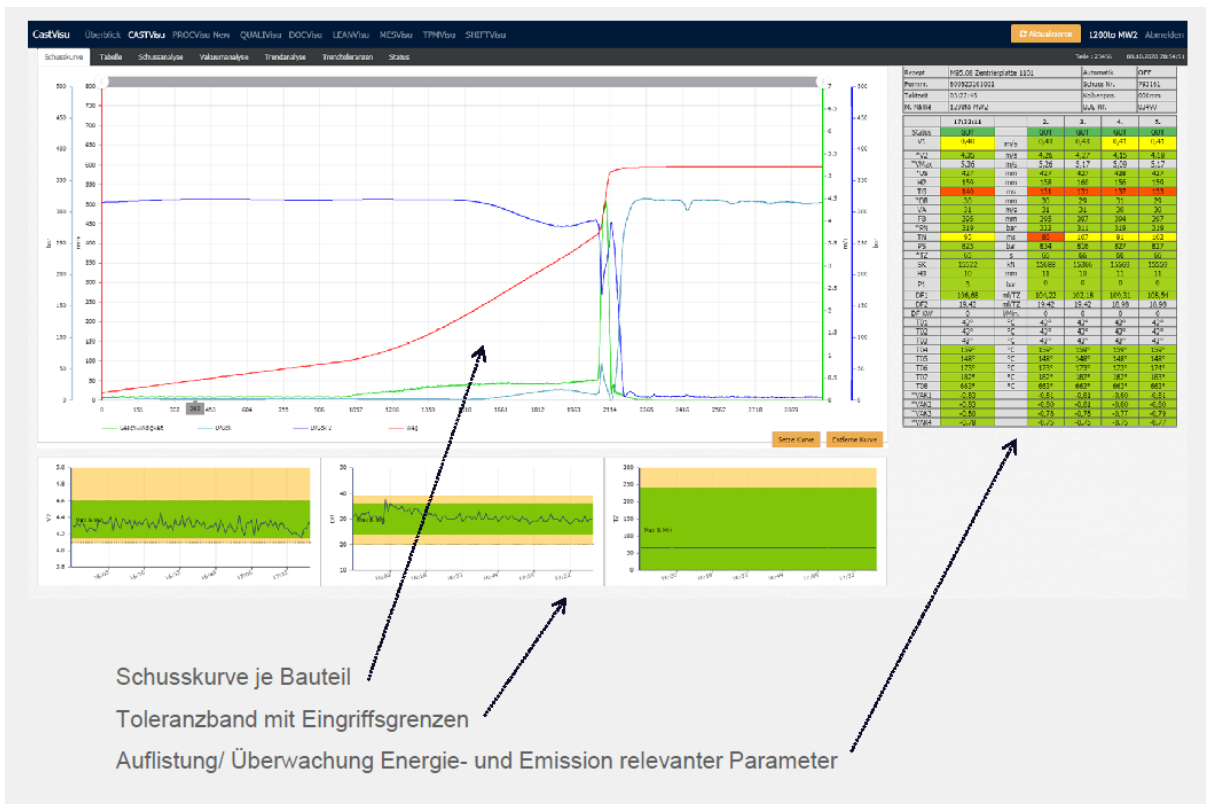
CastVisu Überblick CASTVisu PROCVisu New QUALIVisu DOCVisu LEANVisu MESVisu TPMVisu SHIFTVisu

Aktualisieren L200to MW2 Abmelden

Schusskurve Tabelle Schussanalyse Valueanalyse Trendanalyse Trendtoleranzen Status

Setze Kurve Entferne Kurve

| Rezept | MB5.08 Zentrierplatte 1801 | Automatik | OFF |
|---|---|---|---|
| Form | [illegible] | Schuss Nr. | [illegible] |
| Zeit | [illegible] | Kolbenpos. | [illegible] |
| M. Name | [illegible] | | |

| | | | 2. | 3. | 4. | 5. |
|---|---|---|---|---|---|---|
| Status | GUT | | GUT | GUT | GUT | GUT |
| V1 | 0,40 | m/s | 0,43 | 0,43 | 0,43 | 0,43 |
| V2 | 4,25 | m/s | 4,26 | 4,27 | 4,15 | 4,18 |
| DF1 | 106,68 | | 104,23 | 103,16 | 106,31 | 105,54 |
| DF2 | 19,42 | | 19,42 | 19,42 | 10,96 | 10,98 |

Schusskurve je Bauteil

Toleranzband mit Eingriffsgrenzen

Auflistung/ Überwachung Energie- und Emission relevanter Parameter